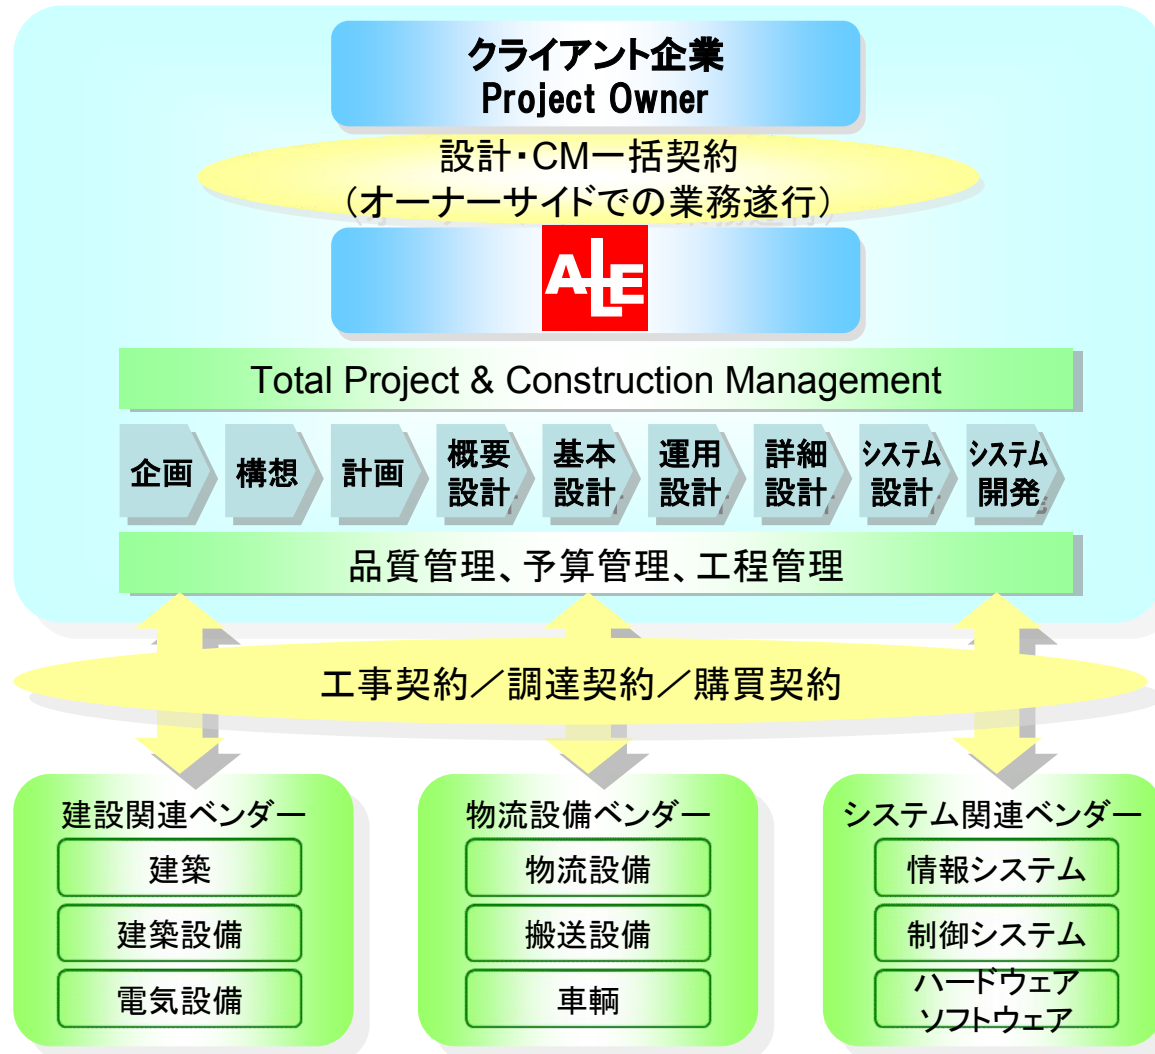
クライアント企業
Project Owner

設計・CM一括契約
（オーナーサイドでの業務遂行）

ALE

Total Project & Construction Management

企画
構想
計画
概要設計
基本設計
運用設計
詳細設計
システム設計
システム開発

品質管理、予算管理、工程管理

工事契約／調達契約／購買契約

建設関連ベンダー
建築
建築設備
電気設備

物流設備ベンダー
物流設備
搬送設備
車輌

システム関連ベンダー
情報システム
制御システム
ハードウェア
ソフトウェア